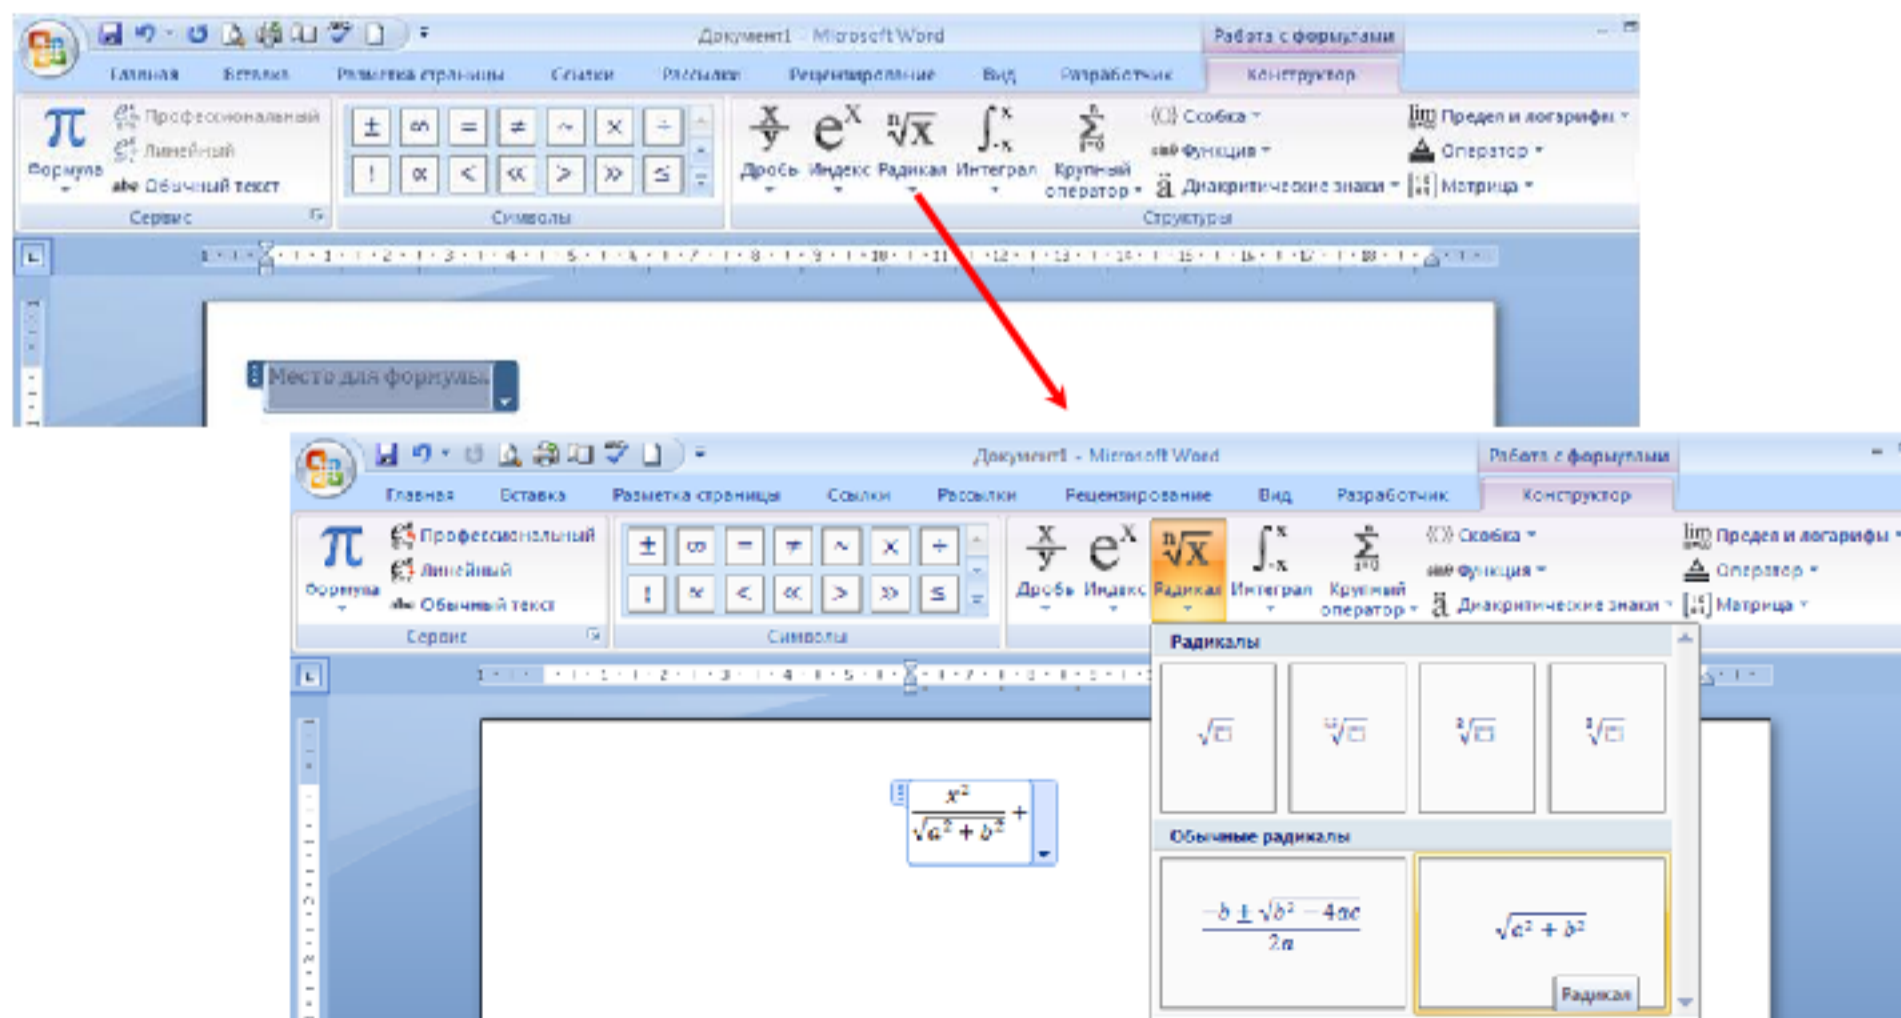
Документ1 - Microsoft Word

Работа с формулами

Главная Вставка Разметка страницы Ссылки Рассылки Рецензирование Вид Разработчик Конструктор

$\pi$ Формула

Профессиональный

Линейный

abc Обычный текст

Сервис

$\pm$ $\infty$ $=$ $\neq$ $\sim$ $\times$ $\div$ $!$ $\propto$ $<$ $\ll$ $>$ $\gg$ $\leq$

Символы

Дробь Индекс Радикал Интеграл Крупный оператор

Скобка

Функция

Диакритические знаки

Предел и логарифм

Оператор

Матрица

Структуры

Место для формулы.

Документ1 - Microsoft Word

Работа с формулами

Главная Вставка Разметка страницы Ссылки Рассылки Рецензирование Вид Разработчик Конструктор

$\pi$ Формула

Профессиональный

Линейный

abc Обычный текст

Сервис

$\pm$ $\infty$ $=$ $\neq$ $\sim$ $\times$ $\div$ $!$ $\propto$ $<$ $\ll$ $>$ $\gg$ $\leq$

Символы

Дробь Индекс Радикал Интеграл Крупный оператор

Скобка

Функция

Диакритические знаки

Предел и логарифм

Оператор

Матрица

$\frac{x^2}{\sqrt{a^2+b^2}}+$

Радикалы

Обычные радикалы

$\frac{-b\pm\sqrt{b^2-4ac}}{2a}$

$\sqrt{a^2+b^2}$

Радикал